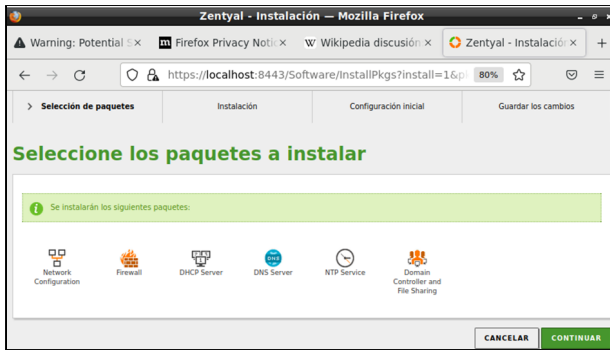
Zentyal - Instalación — Mozilla Firefox

Warning: Potential S ×
Firefox Privacy Notic ×
Wikipedia discusión ×
Zentyal - Instalación ×
+

https://localhost:8443/Software/InstallPkgs?install=1&p
80%

> Selección de paquetes
Instalación
Configuración inicial
Guardar los cambios

Seleccione los paquetes a instalar

Se instalarán los siguientes paquetes:

Network Configuration
Firewall
DHCP Server
DHCP
DNS Server
NTP Service
Domain Controller and File Sharing

CANCELAR
CONTINUAR